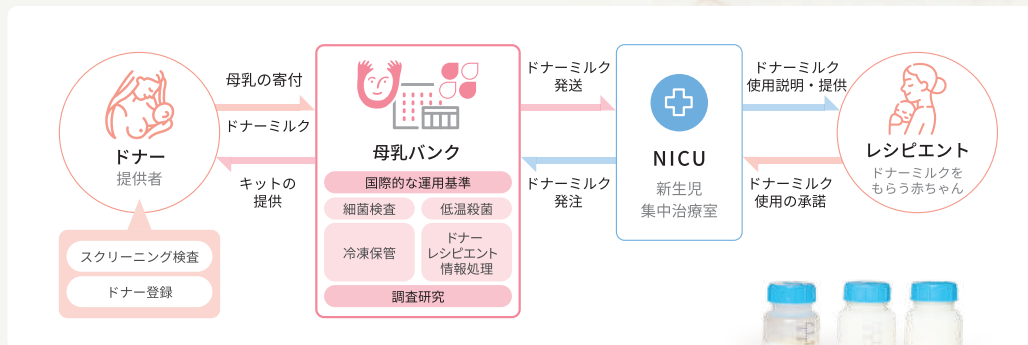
ドナー
提供者

スクリーニング検査
ドナー登録

母乳の寄付
ドナーミルク

キットの
提供

母乳バンク
国際的な運用基準
細菌検査
低温殺菌
冷凍保管
ドナー
レシピエント
情報処理
調査研究

ドナーミルク
発送

ドナーミルク
発注

NICU
新生児
集中治療室

ドナーミルク
使用説明・提供

ドナーミルク
使用の承諾

レシピエント
ドナーミルクを
もらう赤ちゃん